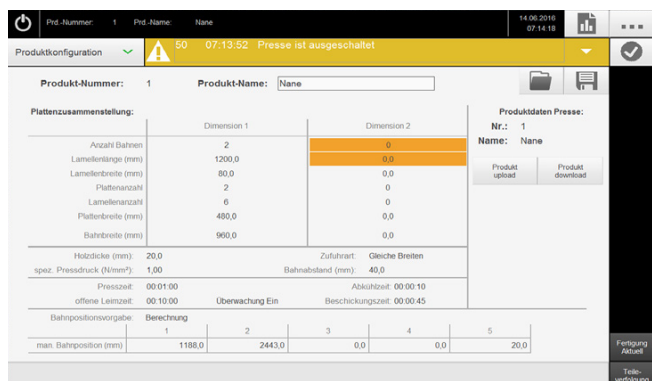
Prd.-Nummer: 1 Prd.-Name: Nane

14.06.2016
07:14:18

Produktkonfiguration

50 07:13:52 Presse ist ausgeschaltet

Produkt-Nummer: 1 Produkt-Name: Nane

Plattenzusammenstellung:

| | Dimension 1 | Dimension 2 |
|---|---|---|
| Anzahl Bahnen | 2 | 0 |
| Lamellenlänge (mm) | 1200,0 | 0,0 |
| Lamellenbreite (mm) | 80,0 | 0,0 |
| Plattenanzahl | 2 | 0 |
| Lamellenanzahl | 6 | 0 |
| Plattenbreite (mm) | 480,0 | 0,0 |
| Bahnbreite (mm) | 960,0 | 0,0 |

Produktdaten Presse:
Nr.: 1
Name: Nane

Produkt upload
Produkt download

Holzdicke (mm): 20,0
Zufuhrart: Gleiche Breiten
spez. Pressdruck (N/mm²): 1,00
Bahnabstand (mm): 40,0

Presszeit: 00:01:00
Abkühlzeit: 00:00:10
offene Leimzeit: 00:10:00
Überwachung Ein
Beschickungszeit: 00:00:45

Bahnpositionsvorgabe: Berechnung

| | 1 | 2 | 3 | 4 | 5 |
|---|---|---|---|---|---|
| man. Bahnposition (mm) | 1188,0 | 2443,0 | 0,0 | 0,0 | 20,0 |

Fertigung Aktuell
Teile-verfolgung